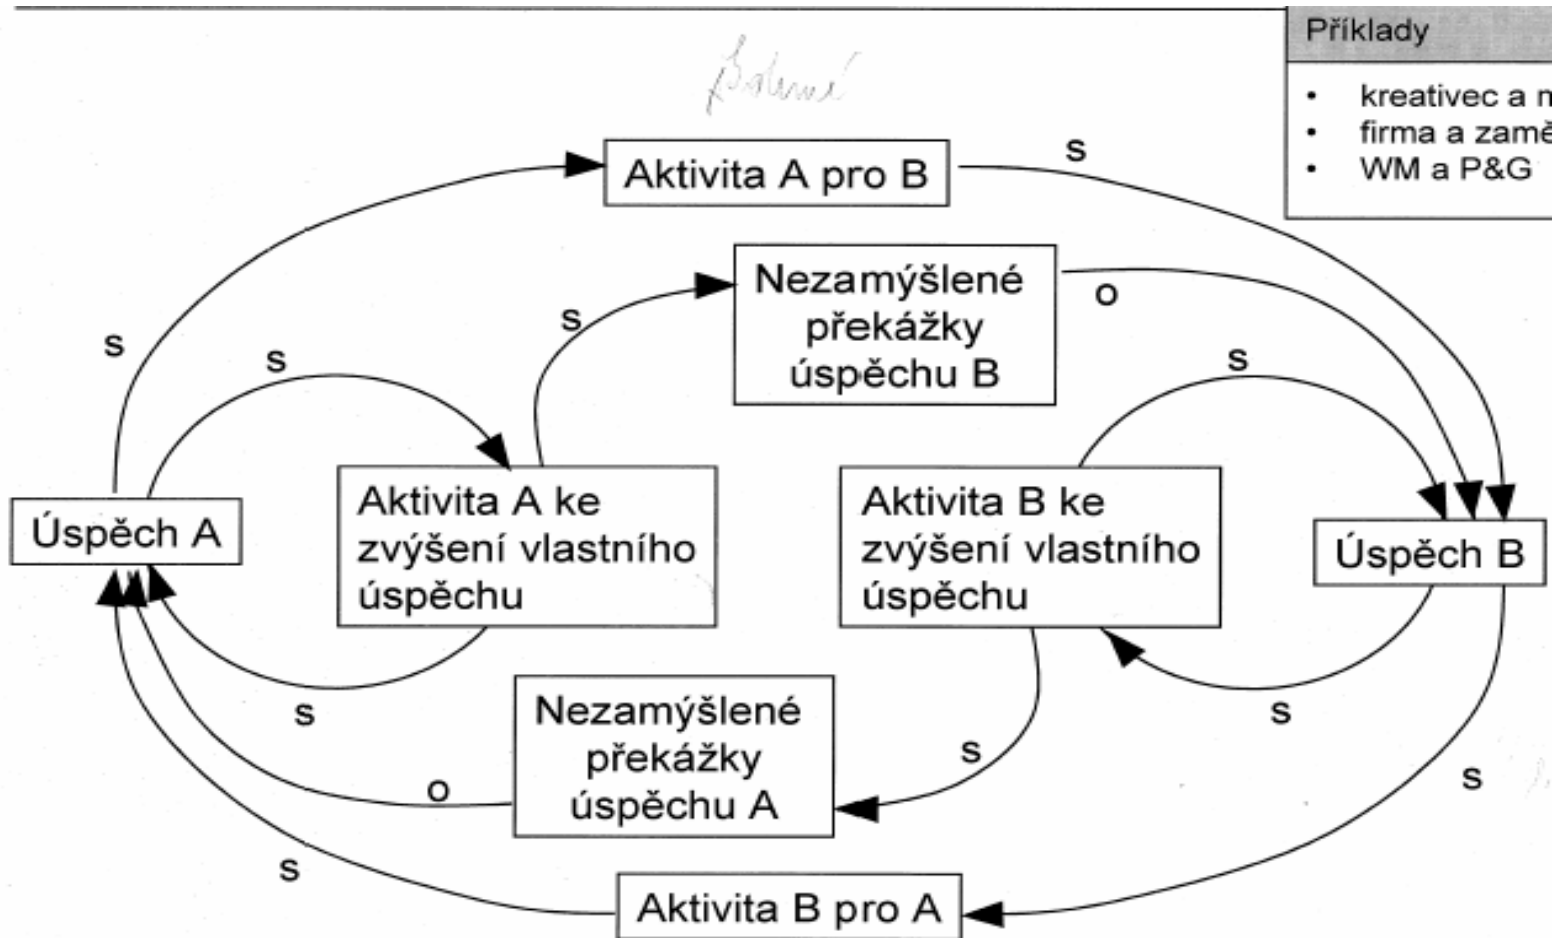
Příklady

- kreativec a m
- firma a zamě
- WM a P&G

Bolení

Aktivita A pro B

s

Nezamýšlené překážky úspěchu B

o

s

s

s

s

Úspěch A

Aktivita A ke zvýšení vlastního úspěchu

Aktivita B ke zvýšení vlastního úspěchu

Úspěch B

s

s

s

Nezamýšlené překážky úspěchu A

o

s

s

Aktivita B pro A